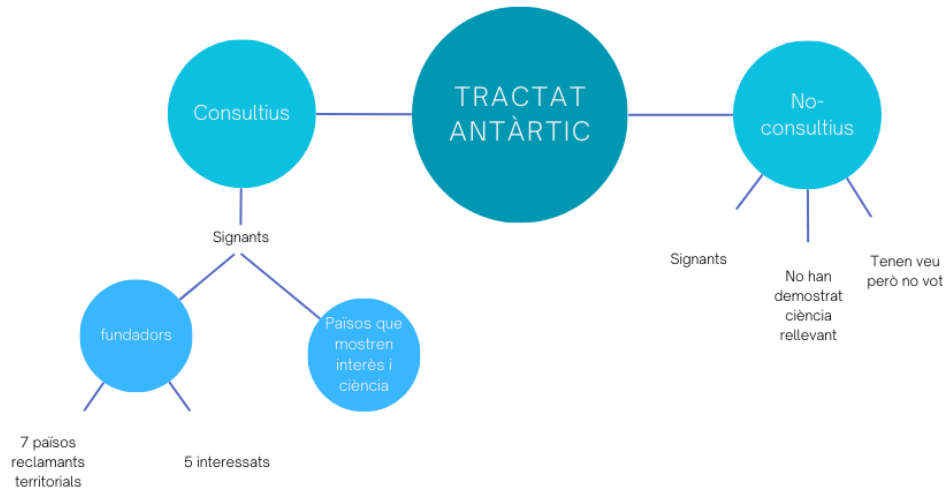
TRACTAT ANTÀRTIC

Consultius

Signants

fundadors

7 països reclamants territorials

5 interessats

Països que mostren interès i ciència

No-consultius

Signants

No han demostrat ciència rellevant

Tenen veu però no vot